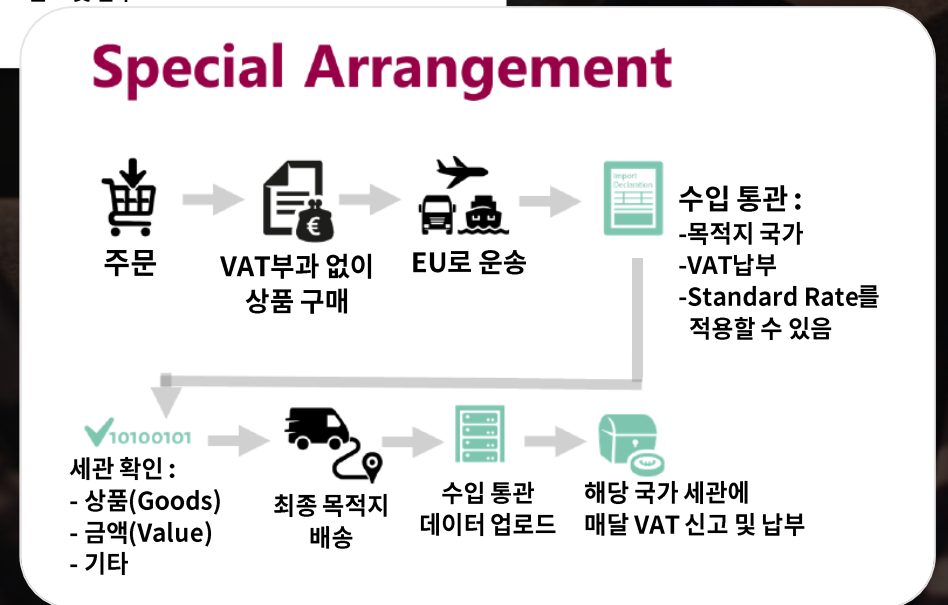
Special Arrangement

주문

VAT부과 없이 상품 구매

EU로 운송

Import Declaration

수입 통관 :
-목적지 국가
-VAT납부
-Standard Rate를 적용할 수 있음

10100101

세관 확인 :
- 상품(Goods)
- 금액(Value)
- 기타

최종 목적지 배송

수입 통관 데이터 업로드

해당 국가 세관에 매달 VAT 신고 및 납부